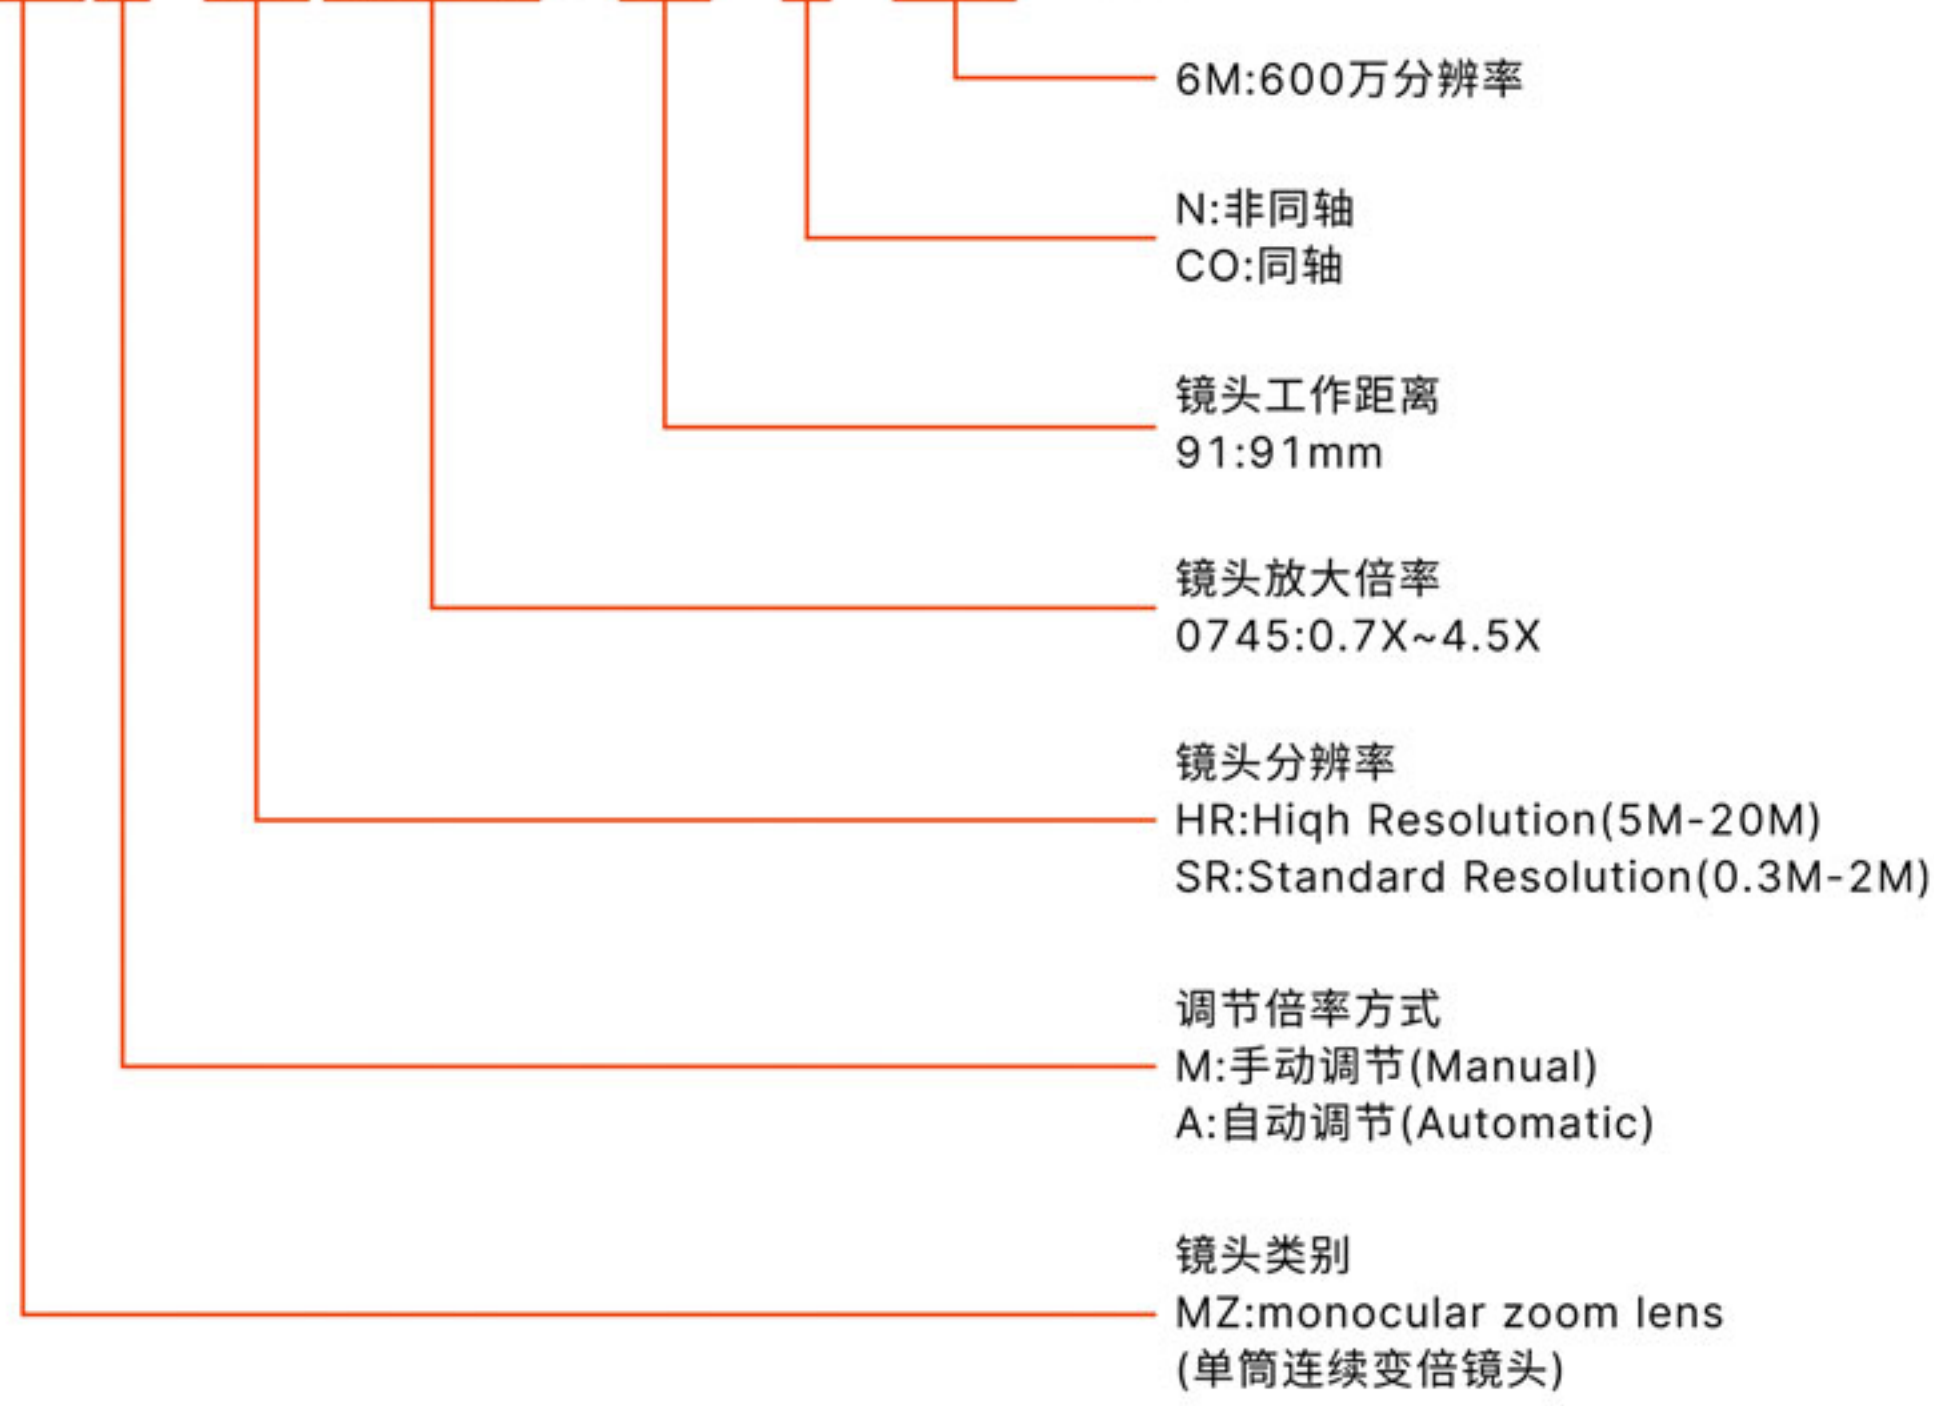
6M:600万分辨率

N:非同轴
CO:同轴

镜头工作距离
91:91mm

镜头放大倍率
0745:0.7X~4.5X

镜头分辨率
HR:Hiqh Resolution(5M-20M)
SR:Standard Resolution(0.3M-2M)

调节倍率方式
M:手动调节(Manual)
A:自动调节(Automatic)

镜头类别
MZ:monocular zoom lens
(单筒连续变倍镜头)